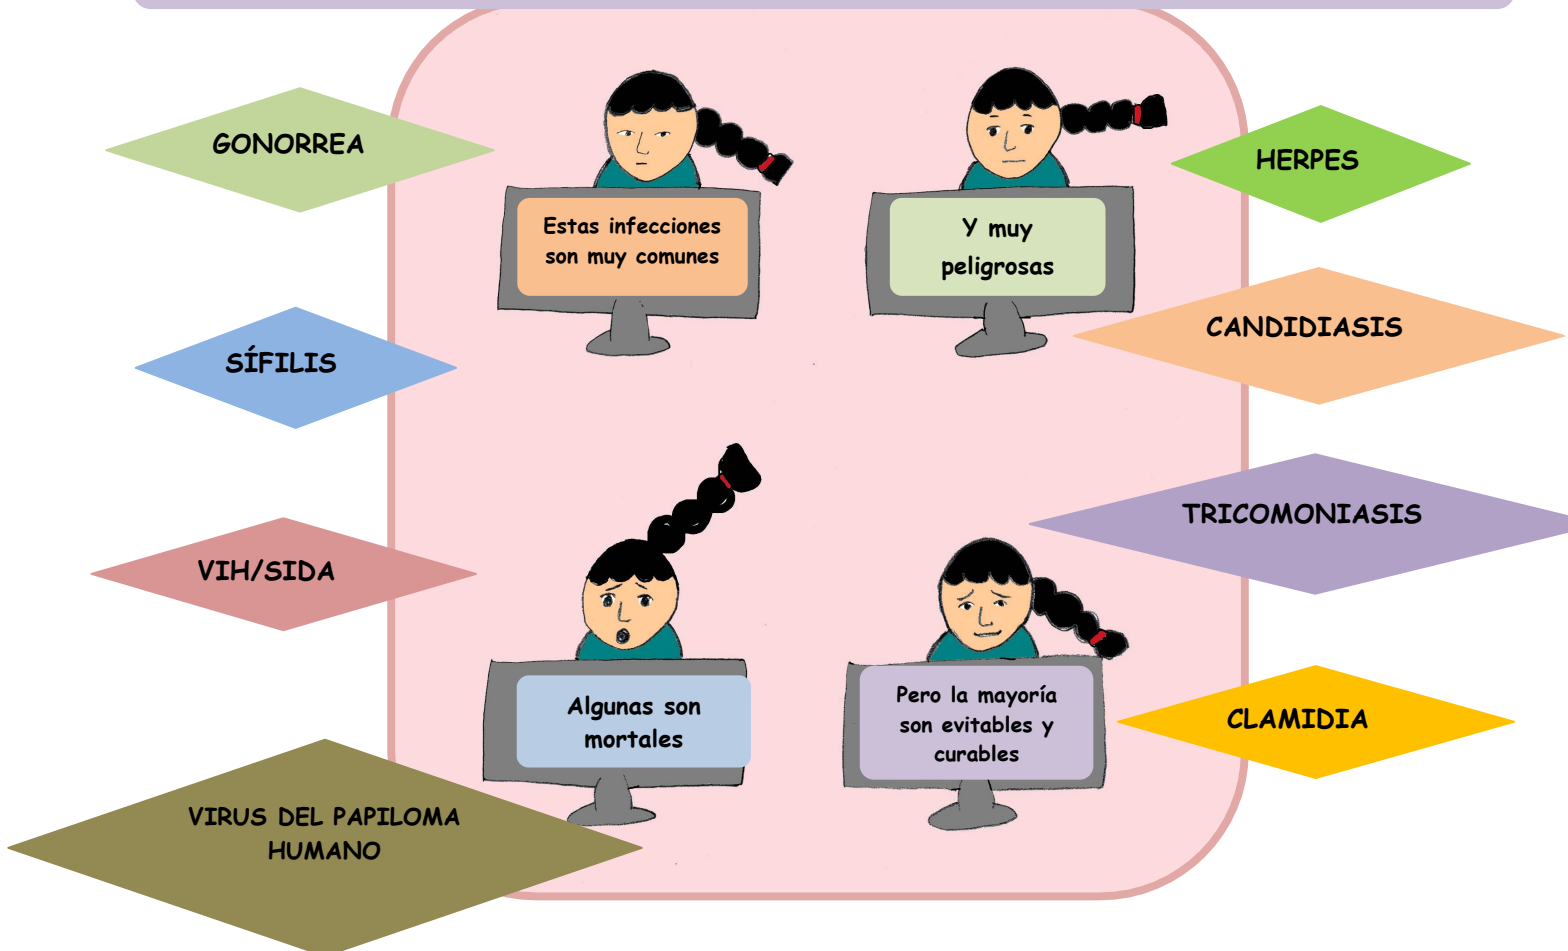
GONORREA

Estas infecciones son muy comunes

Y muy peligrosas

HERPES

SÍFILIS

CANDIDIASIS

TRICOMONIASIS

VIH/SIDA

Algunas son mortales

Pero la mayoría son evitables y curables

CLAMIDIA

VIRUS DEL PAPILOMA HUMANO